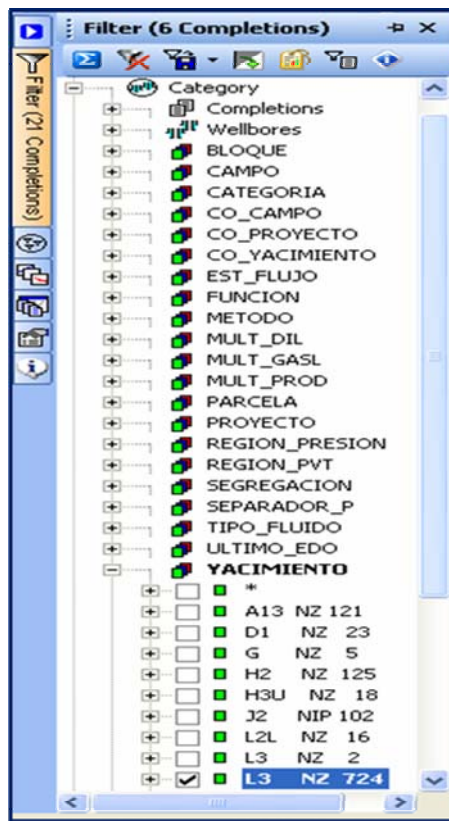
Filter (6 Completions)

Filter (21 Completions)

Category
Completions
Wellbores
BLOQUE
CAMPO
CATEGORIA
CO_CAMPO
CO_PROYECTO
CO_YACIMIENTO
EST_FLUJO
FUNCION
METODO
MULT_DIL
MULT_GASL
MULT_PROD
PARCELA
PROYECTO
REGION_PRESION
REGION_PVT
SEGREGACION
SEPARADOR_P
TIPO_FLUIDO
ULTIMO_EDO
YACIMIENTO
*
A13 NZ 121
D1 NZ 23
G NZ 5
H2 NZ 125
H3U NZ 18
J2 NIP 102
L2L NZ 16
L3 NZ 2
L3 NZ 724